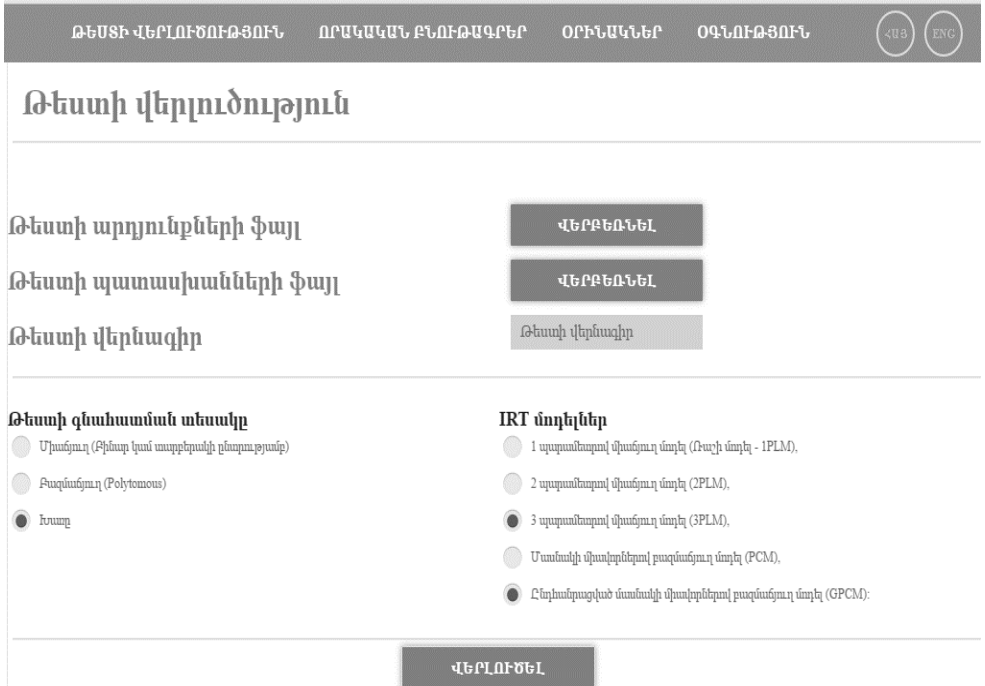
ԹԵՍՏԻ ՎԵՐԼՈՒԾՈՒԹՅՈՒՆ ՈՐԱԿԱԿԱՆ ԲՆՈՒԹԱԳՐԵՐ ՕՐԻՆԱԿՆԵՐ ՕԳՆՈՒԹՅՈՒՆ ՀԱՅ ENG

Թեստի վերլուծություն

Թեստի արդյունքների ֆայլ
ՎԵՐԲԵՌՆԵԼ

Թեստի պատասխանների ֆայլ
ՎԵՐԲԵՌՆԵԼ

Թեստի վերնագիր
Թեստի վերնագիր

Թեստի գնահատման տեսակը
Միաձույլ (Բինար կամ տարբերակի ընտրությամբ)
Բազմաձույլ (Polytomous)
Խառը

IRT մոդելներ
1 պարամետրով միաձույլ մոդել (Ռաշի մոդել - 1PLM),
2 պարամետրով միաձույլ մոդել (2PLM),
3 պարամետրով միաձույլ մոդել (3PLM),
Մասնակի միավորներով բազմաձույլ մոդել (PCM),
Ընդհանրացված մասնակի միավորներով բազմաձույլ մոդել (GPCM):

ՎԵՐԼՈՒԾԵԼ